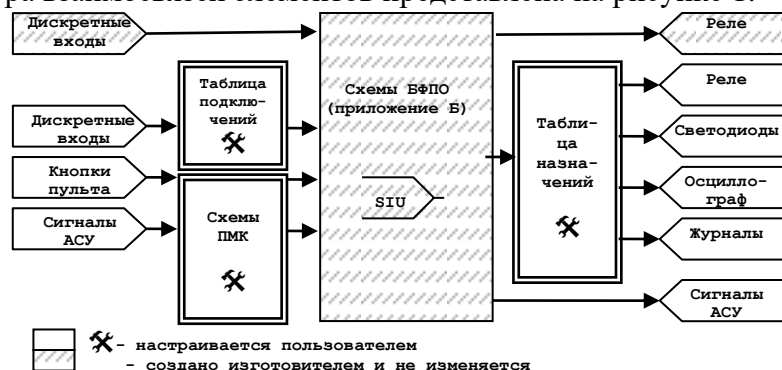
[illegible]

Дискретные входы

Дискретные входы

Кнопки пульта

Сигналы АСУ

Таблица подключений

Схемы ПМК

Схемы БФПО (приложение Б)

SIU

Таблица назначений

Реле

Реле

Светодиоды

Осциллограф

Журналы

Сигналы АСУ

- настраивается пользователем

- создано изготовителем и не изменяется